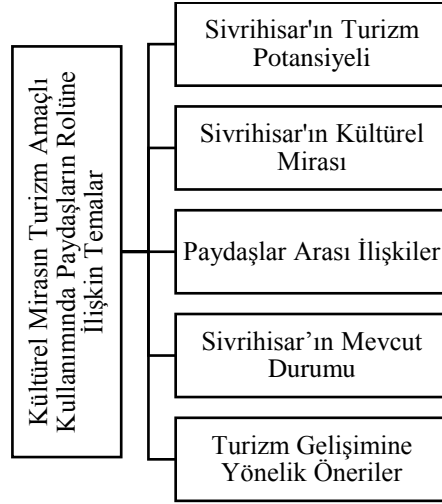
Kültürel Mirasın Turizm Amaçlı Kullanımında Paydaşların Rolüne İlişkin Temalar

Sivrihisar'ın Turizm Potansiyeli

Sivrihisar'ın Kültürel Mirası

Paydaşlar Arası İlişkiler

Sivrihisar'ın Mevcut Durumu

Turizm Gelişimine Yönelik Öneriler